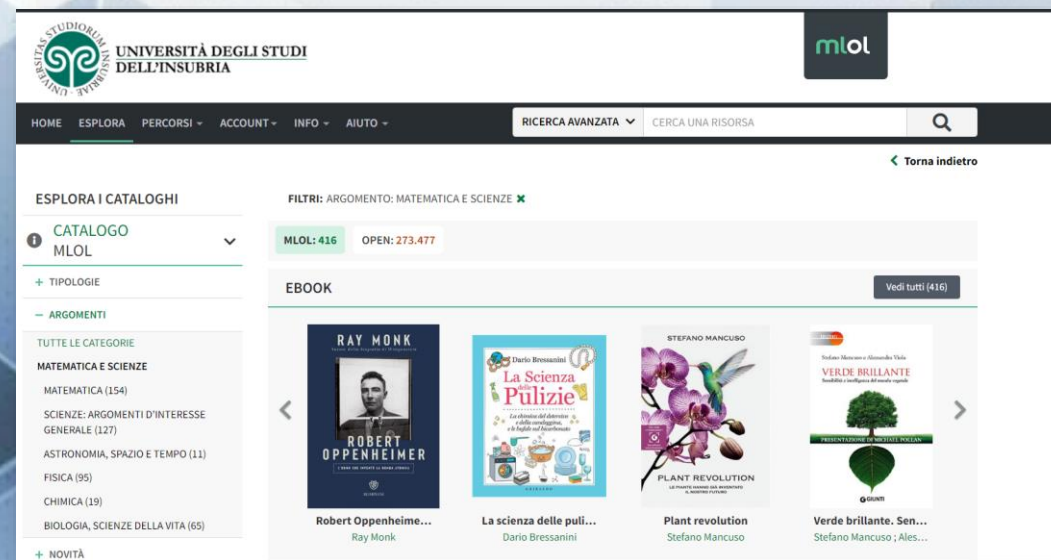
UNIVERSITAS STUDIORUM INSUBRIAE

UNIVERSITÀ DEGLI STUDI DELL'INSUBRIA

mlol

HOME ESPLORA PERCORSI ACCOUNT INFO AIUTO

RICERCA AVANZATA CERCA UNA RISORSA

Torna indietro

ESPLORA I CATALOGHI

CATALOGO MLOL

+ TIPOLOGIE

− ARGOMENTI

TUTTE LE CATEGORIE

MATEMATICA E SCIENZE

MATEMATICA (154)

SCIENZE: ARGOMENTI D'INTERESSE GENERALE (127)

ASTRONOMIA, SPAZIO E TEMPO (11)

FISICA (95)

CHIMICA (19)

BIOLOGIA, SCIENZE DELLA VITA (65)

+ NOVITÀ

FILTRI: ARGOMENTO: MATEMATICA E SCIENZE

MLOL: 416 OPEN: 273.477

EBOOK

Vedi tutti (416)

RAY MONK
ROBERT OPPENHEIMER
Robert Oppenheime...
Ray Monk

Dario Bressanini
La Scienza delle Pulizie
La scienza delle puli...
Dario Bressanini

STEFANO MANCUSO
PLANT REVOLUTION
Plant revolution
Stefano Mancuso

Stefano Mancuso e Alessandra Viola
VERDE BRILLANTE
Sensibilità e intelligenza del mondo vegetale
PRESENTAZIONE DI MICHAEL POLLAN
GIUNTI
Verde brillante. Sen...
Stefano Mancuso ; Ales...